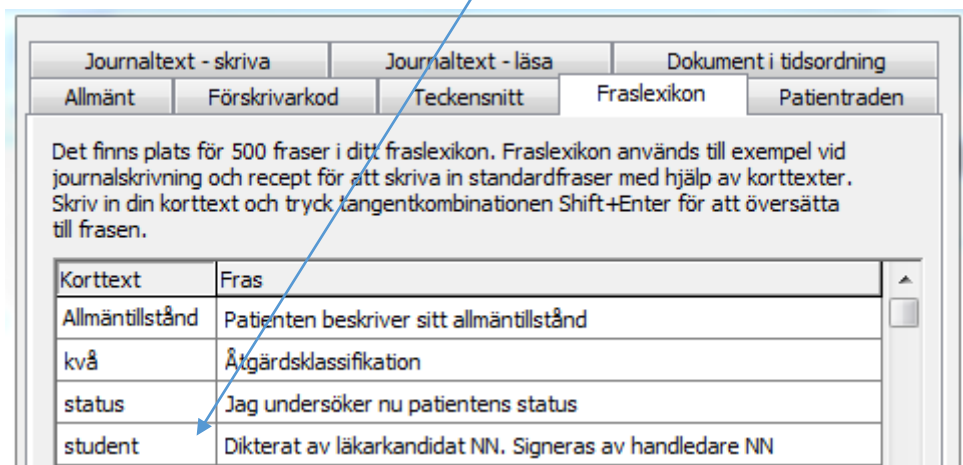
Journaltext - skriva | Journaltext - läsa | Dokument i tidsordning
Allmänt | Förskrivarkod | Teckensnitt | Fraslexikon | Patientraden

Det finns plats för 500 fraser i ditt fraslexikon. Fraslexikon används till exempel vid journalskrivning och recept för att skriva in standardfraser med hjälp av korttexter. Skriv in din korttext och tryck tangentkombinationen Shift+Enter för att översätta till frasen.

| Korttext | Fras |
|---|---|
| Allmäntillstånd | Patienten beskriver sitt allmäntillstånd |
| kvå | Åtgärdsklassifikation |
| status | Jag undersöker nu patientens status |
| student | Dikterat av läkarkandidat NN. Signeras av handledare NN |